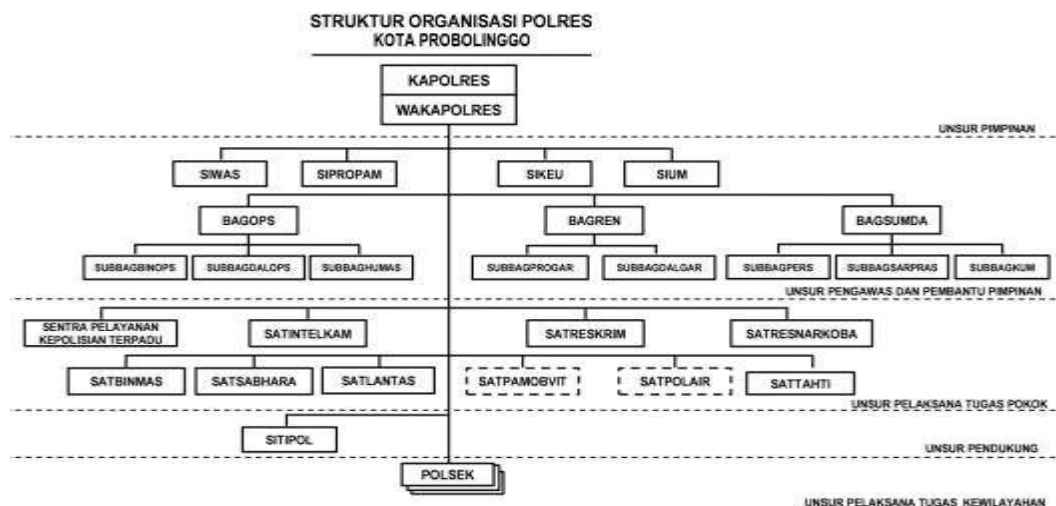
STRUKTUR ORGANISASI POLRES
KOTA PROBOLINGGO

KAPOLRES
WAKAPOLRES

UNSUR PIMPINAN

SIWAS
SIPROPAM
SIKEU
SIUM

BAGOPS
BAGREN
BAGSUMDA

SUBBAGBINOPS
SUBBAGDALOPS
SUBBAGHUMAS
SUBBAGPROGAR
SUBBAGDALGAR
SUBBAGPERS
SUBBAGSARPRAS
SUBBAGKUM

UNSUR PENGAWAS DAN PEMBANTU PIMPINAN

SENTRA PELAYANAN KEPOLISIAN TERPADU
SATINTELKAM
SATRESKRIM
SATRESNARKOBA

SATBINMAS
SATSABHARA
SATLANTAS
SATPAMOBVIT
SATPOLAIR
SATTAHTI

UNSUR PELAKSANA TUGAS POKOK

SITIPOL

UNSUR PENDUKUNG

POLSEK

UNSUR PELAKSANA TUGAS KEWILAYAHAN